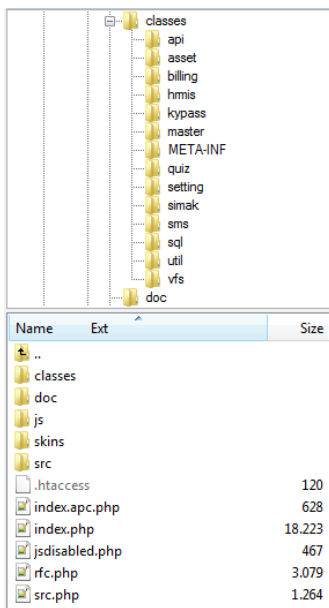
classes
api
asset
billing
hmis
kypass
master
META-INF
quiz
setting
simak
sms
sql
util
vfs
doc

| Name | Ext | Size |
|---|---|---|
| .. | | |
| classes | | |
| doc | | |
| js | | |
| skins | | |
| src | | |
| .htaccess | | 120 |
| index.apc.php | | 628 |
| index.php | | 18.223 |
| jsdisabled.php | | 467 |
| rfc.php | | 3.079 |
| src.php | | 1.264 |